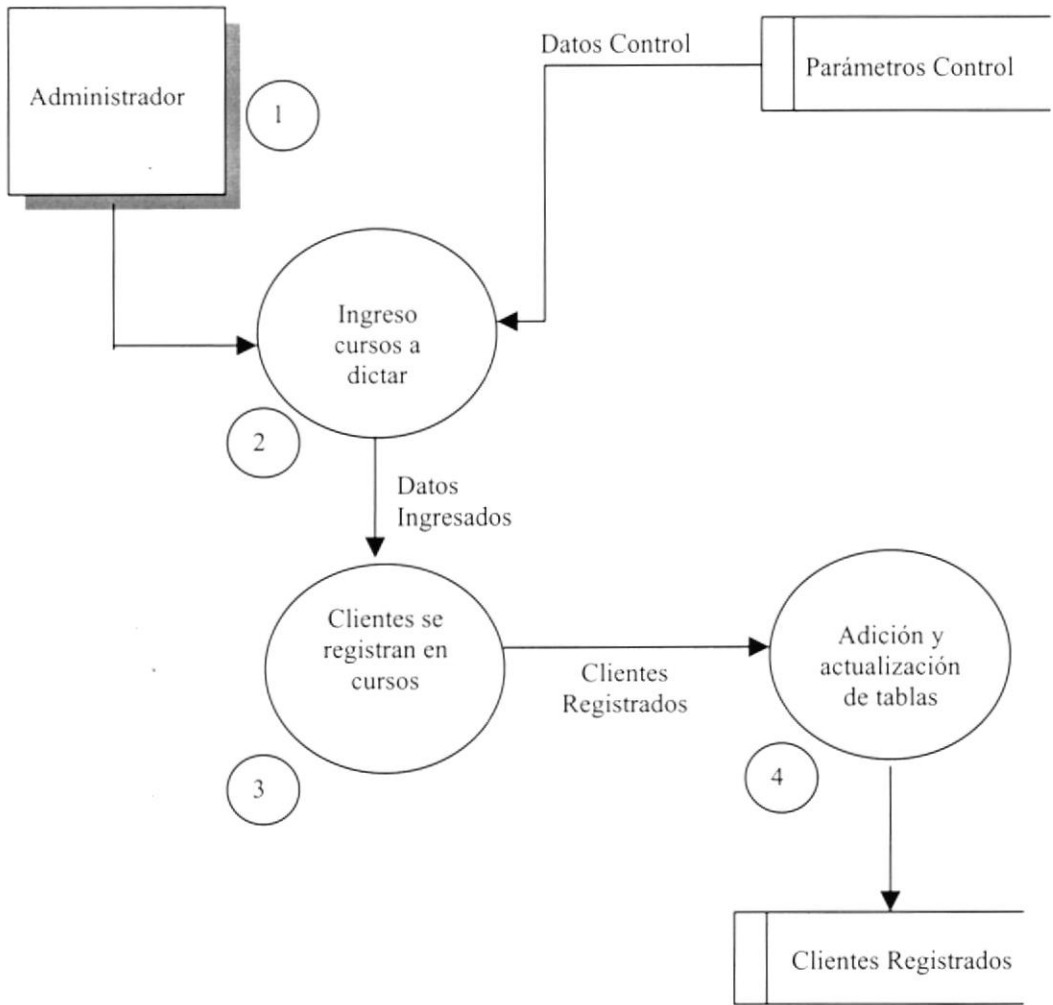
Administrador

1

Datos Control

Parámetros Control

Ingreso cursos a dictar

2

Datos Ingresados

Clientes se registran en cursos

3

Clientes Registrados

Adición y actualización de tablas

4

Clientes Registrados